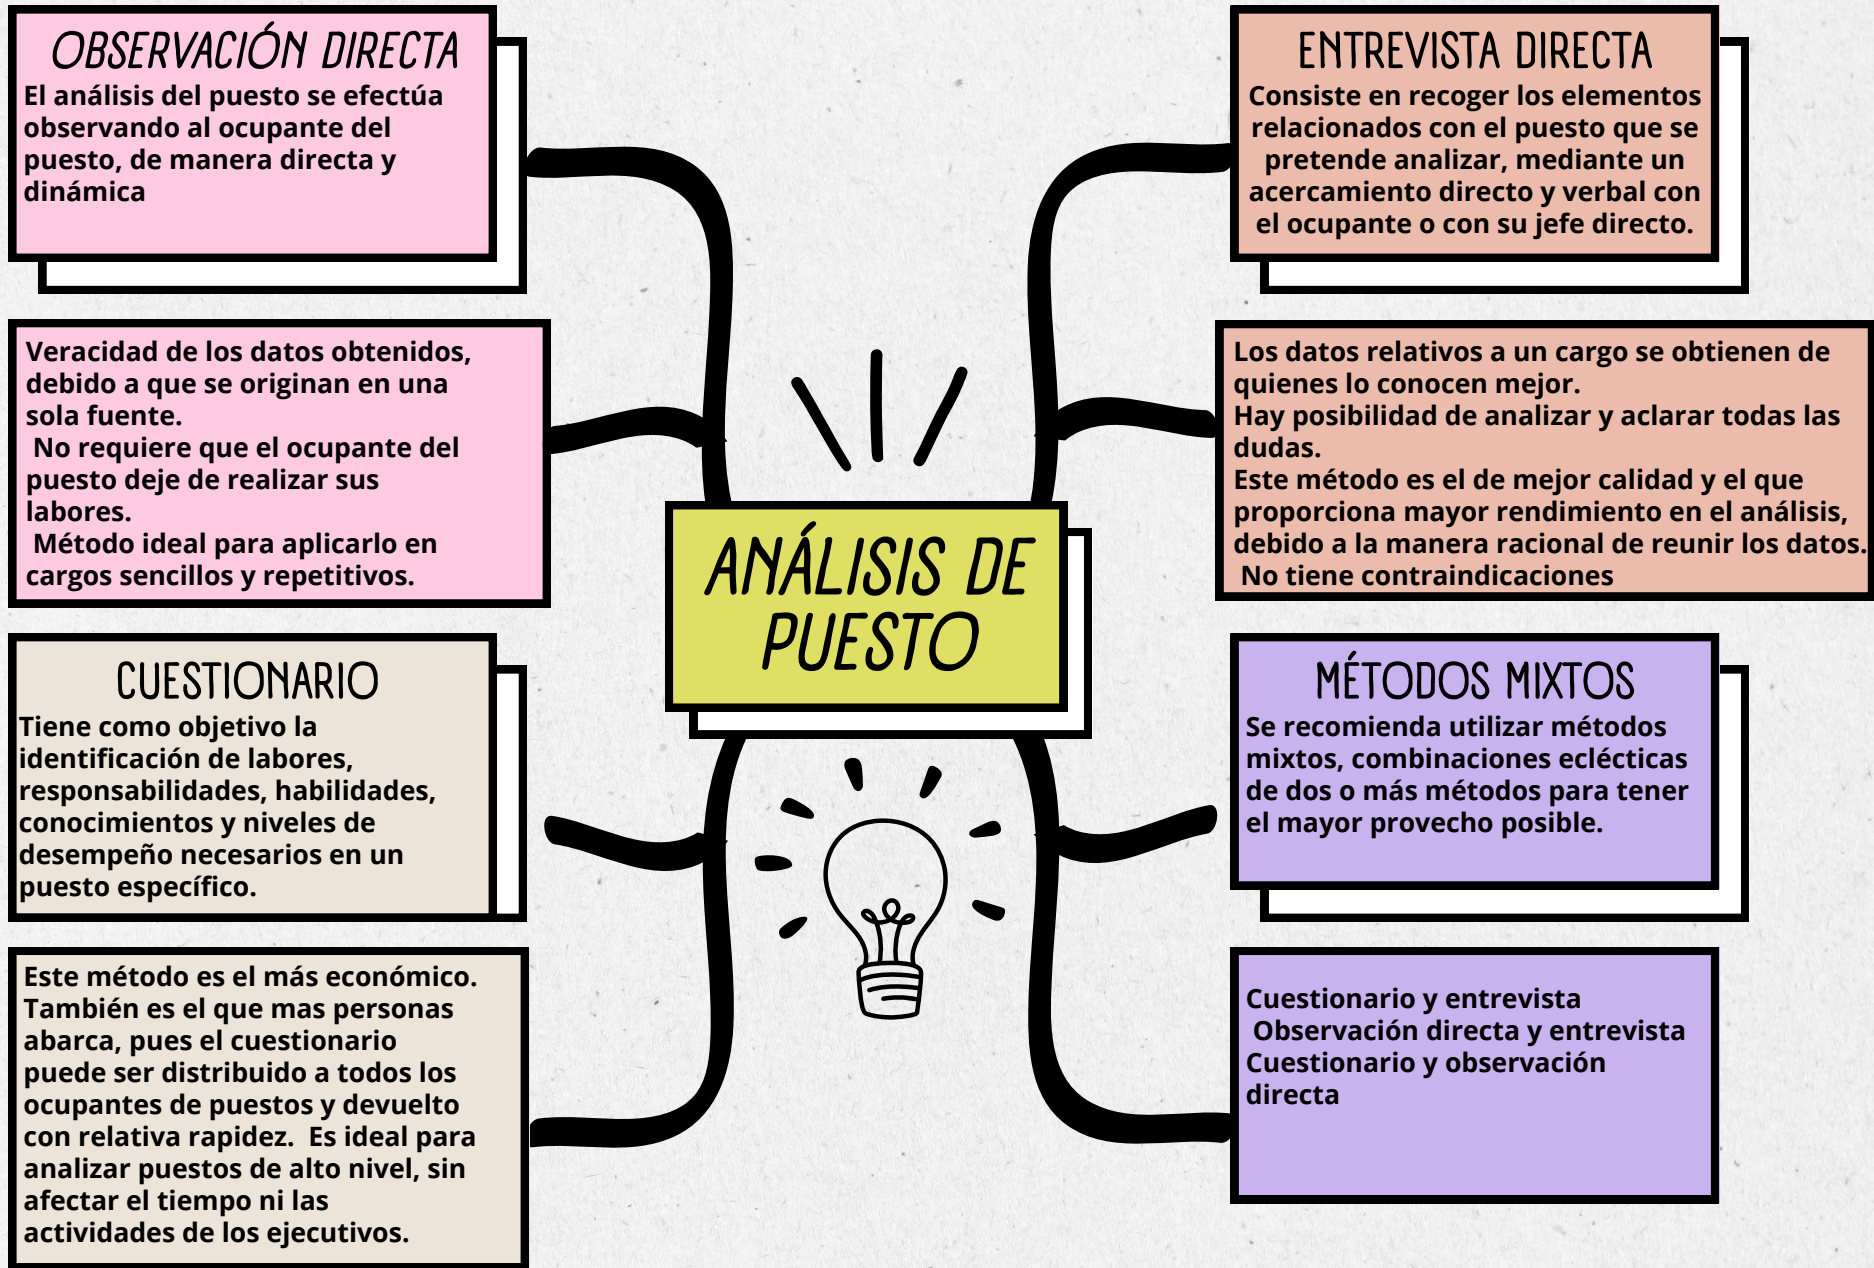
OBSERVACIÓN DIRECTA
El análisis del puesto se efectúa observando al ocupante del puesto, de manera directa y dinámica

Veracidad de los datos obtenidos, debido a que se originan en una sola fuente.
No requiere que el ocupante del puesto deje de realizar sus labores.
Método ideal para aplicarlo en cargos sencillos y repetitivos.

CUESTIONARIO
Tiene como objetivo la identificación de labores, responsabilidades, habilidades, conocimientos y niveles de desempeño necesarios en un puesto específico.

Este método es el más económico. También es el que mas personas abarca, pues el cuestionario puede ser distribuido a todos los ocupantes de puestos y devuelto con relativa rapidez. Es ideal para analizar puestos de alto nivel, sin afectar el tiempo ni las actividades de los ejecutivos.

ANÁLISIS DE PUESTO

ENTREVISTA DIRECTA
Consiste en recoger los elementos relacionados con el puesto que se pretende analizar, mediante un acercamiento directo y verbal con el ocupante o con su jefe directo.

Los datos relativos a un cargo se obtienen de quienes lo conocen mejor.
Hay posibilidad de analizar y aclarar todas las dudas.
Este método es el de mejor calidad y el que proporciona mayor rendimiento en el análisis, debido a la manera racional de reunir los datos.
No tiene contraindicaciones

MÉTODOS MIXTOS
Se recomienda utilizar métodos mixtos, combinaciones eclécticas de dos o más métodos para tener el mayor provecho posible.

Cuestionario y entrevista
Observación directa y entrevista
Cuestionario y observación directa